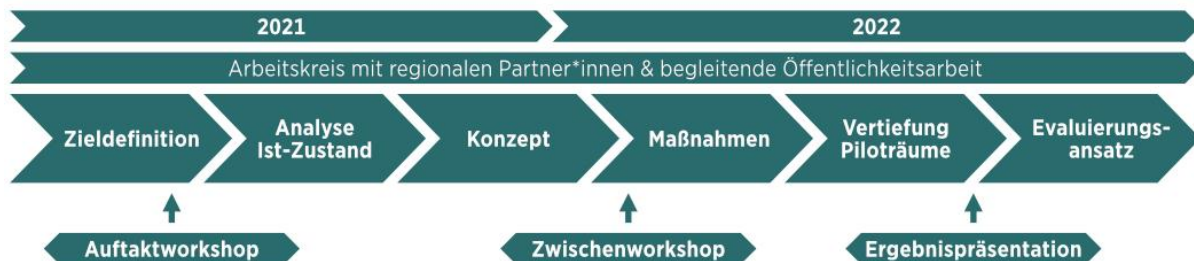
2021

2022

Arbeitskreis mit regionalen Partner*innen & begleitende Öffentlichkeitsarbeit

Zieldefinition

Analyse
Ist-Zustand

Konzept

Maßnahmen

Vertiefung
Piloträume

Evaluierungs-
ansatz

Auftaktworkshop

Zwischenworkshop

Ergebnispräsentation